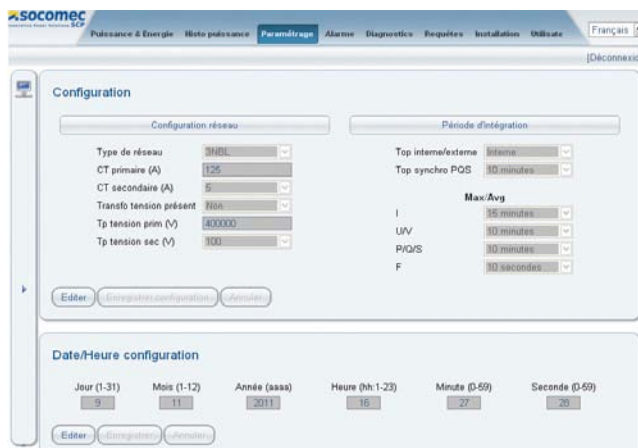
socomec

Puissance & Energie Histo puissance Paramétrage Alarme Diagnostics Requêtes Installation Utilisate

Français

[Déconnexio

Configuration

Configuration réseau

Type de réseau 3NBL
CT primaire (A) 125
CT secondaire (A) 5
Transfo tension présent Non
Tp tension prim (V) 400000
Tp tension sec (V) 100

Période d'intégration

Top interne/externe Interne
Top synchro PQS 10 minutes

Max/Avg

I 15 minutes
U/V 10 minutes
P/Q/S 10 minutes
F 10 secondes

Editer Enregistrer configuration Annuler

Date/Heure configuration

| Jour (1-31) | Mois (1-12) | Année (aaaa) | Heure (hh:1-23) | Minute (0-59) | Seconde (0-59) |
|---|---|---|---|---|---|
| 9 | 11 | 2011 | 16 | 27 | 28 |

Editer Enregistrer Annuler